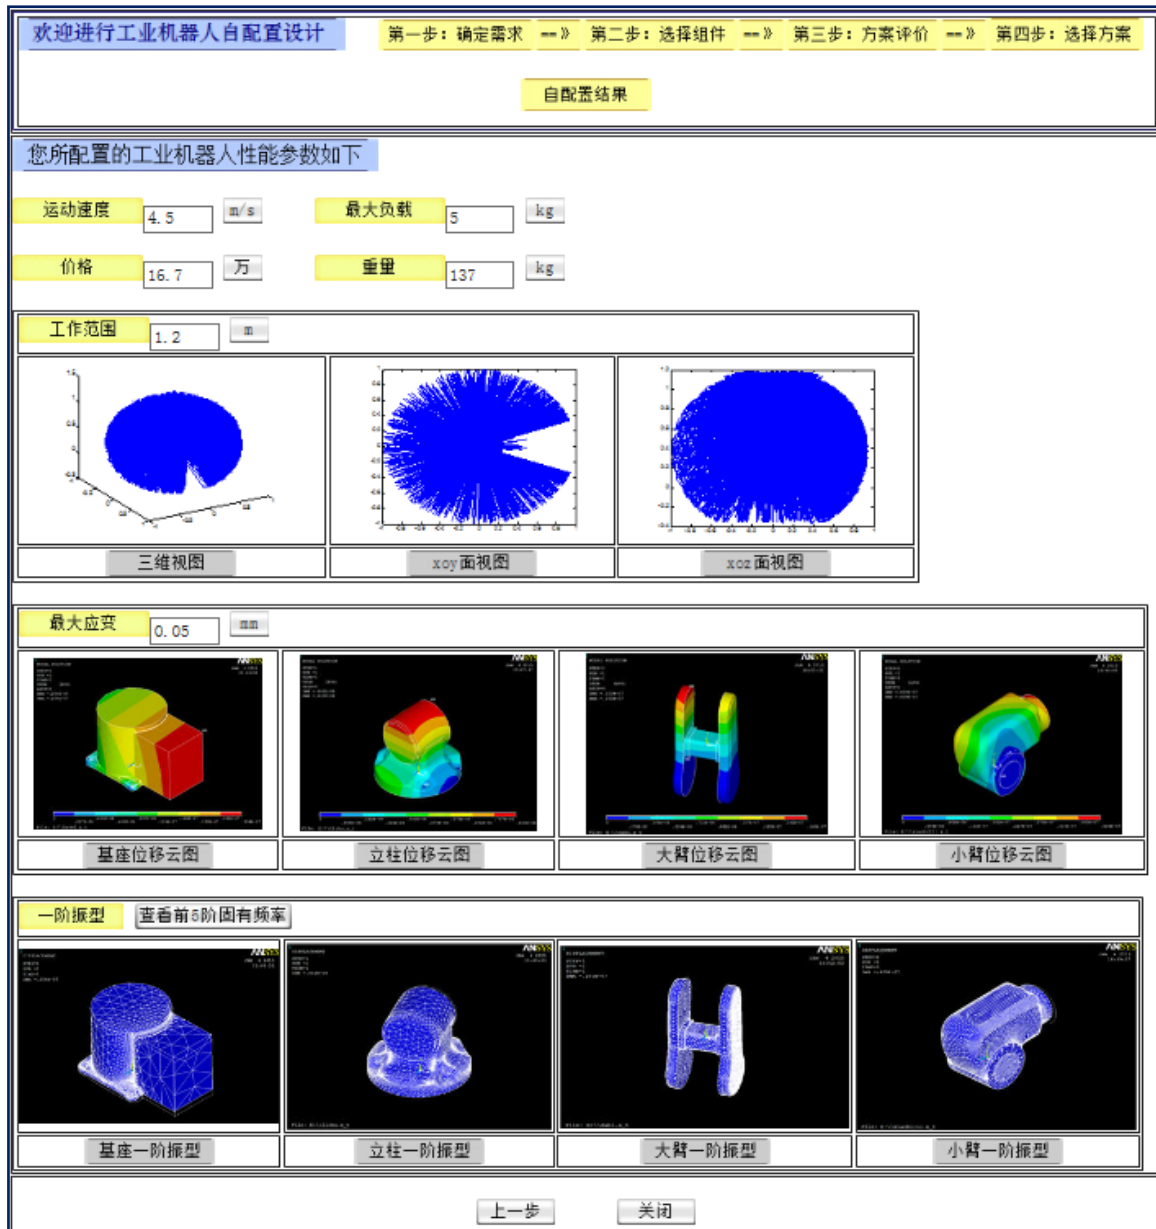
欢迎进行工业机器人自配置设计

第一步：确定需求 --》 第二步：选择组件 --》 第三步：方案评价 --》 第四步：选择方案

自配置结果

您所配置的工业机器人性能参数如下

运动速度 4.5 m/s 最大负载 5 kg

价格 16.7 万 重量 137 kg

工作范围 1.2 m

三维视图 xoy 面视图 xoz 面视图

最大应变 0.05 mm

基座位移云图 立柱位移云图 大臂位移云图 小臂位移云图

一阶振型 查看前5阶固有频率

基座一阶振型 立柱一阶振型 大臂一阶振型 小臂一阶振型

上一步 关闭